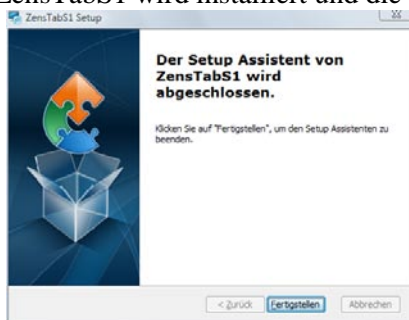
ZensTabS1 wird installiert und die

ZensTabS1 Setup

Der Setup Assistent von ZensTabS1 wird abgeschlossen.

Klicken Sie auf "Fertigstellen", um den Setup Assistenten zu beenden.

< Zurück

Fertigstellen

Abbrechen